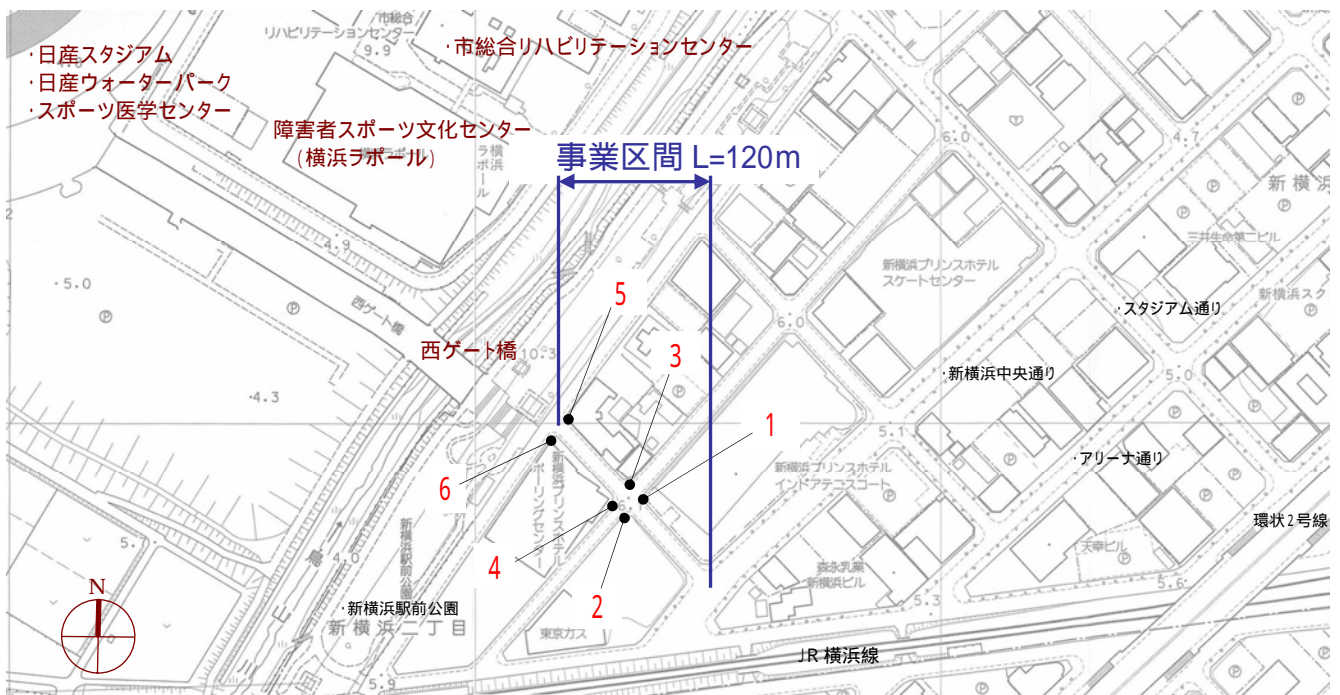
·日産スタジアム
·日産ウォーターパーク
·スポーツ医学センター

市総合リハビリテーションセンター
9.9
·市総合リハビリテーションセンター

障害者スポーツ文化センター
（横浜ラポール）

事業区間 L=120m

4.9
5.0
西ゲート橋
西ゲート橋
10.3
4.3
5
3
1
6
4
2
6.0
6.0
4.7
5.0
5.1
5.6
5.3
5.9
4.0

新横浜プリンスホテル スケートセンター
新横浜プリンスホテル インドアテニスコート
新横浜プリンスホテル ボーリングセンター
三井生命第二ビル
新横浜
新横浜スク
·スタジアム通り
·新横浜中央通り
·アリーナ通り
環状2号線
天幸ビル
森永乳業 新横浜ビル
東京ガス
新横浜駅前公園
·新横浜駅前公園
新横浜二丁目
JR 横浜線
N